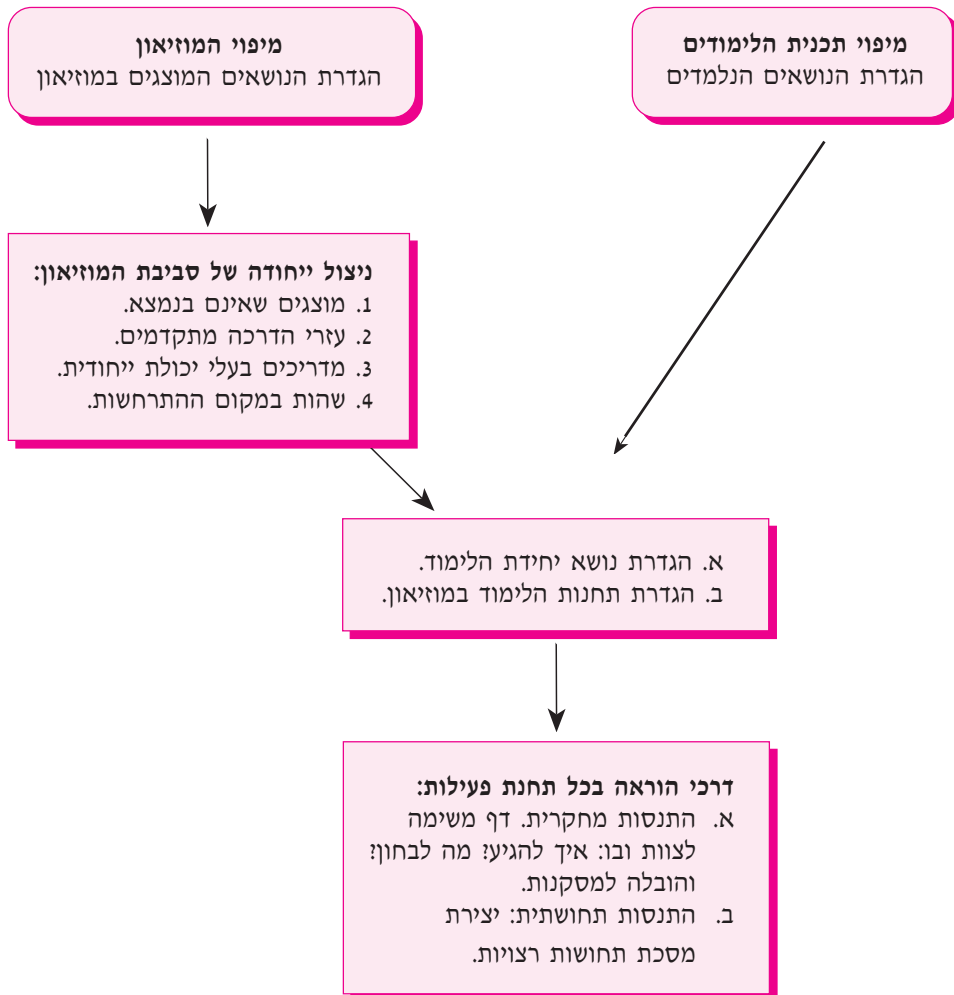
מיפוי תכנית הלימודים
הגדרת הנושאים הנלמדים

מיפוי המוזיאון
הגדרת הנושאים המוצגים במוזיאון

ניצול ייחודה של סביבת המוזיאון:
1. מוצגים שאינם בנמצא.
2. עזרי הדרכה מתקדמים.
3. מדריכים בעלי יכולת ייחודית.
4. שהות במקום ההתרחשות.

א. הגדרת נושא יחידת הלימוד.
ב. הגדרת תחנות הלימוד במוזיאון.

דרכי הוראה בכל תחנת פעילות:
א. התנסות מחקרית. דף משימה לצוות ובו: איך להגיע? מה לבחון? והובלה למסקנות.
ב. התנסות תחושתית: יצירת מסכת תחושות רצויות.